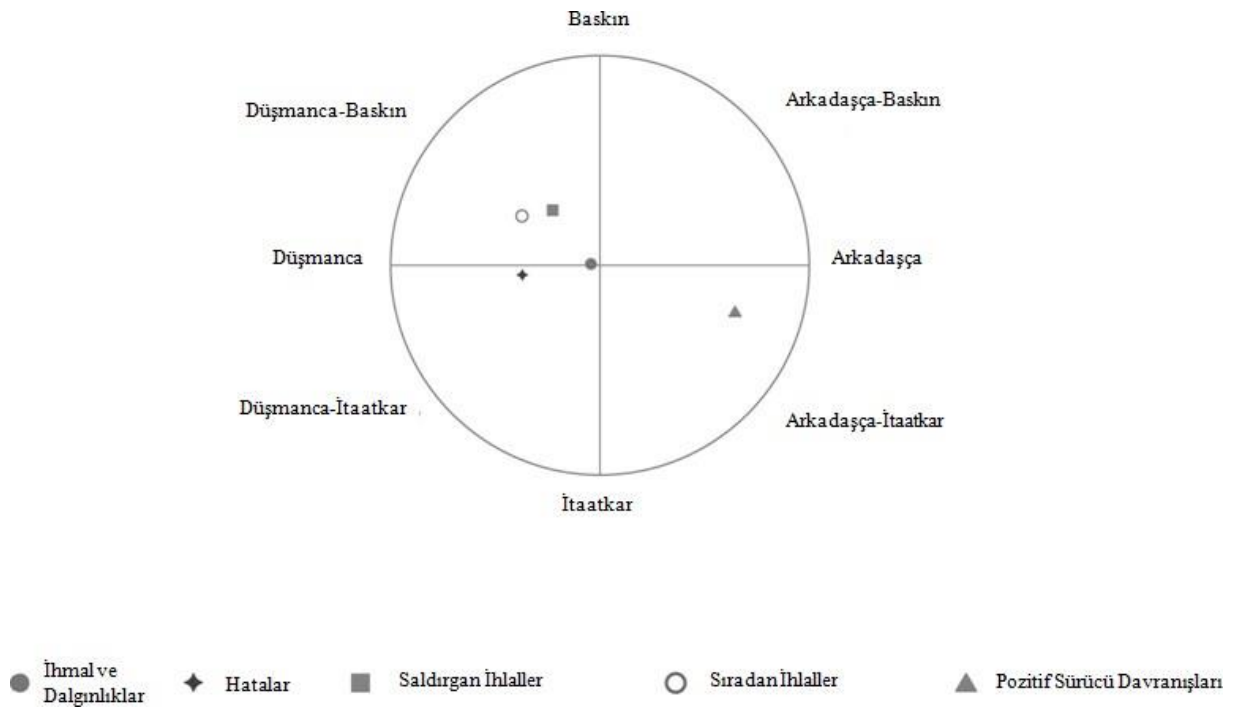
Baskın

Düşmanca-Baskın

Arkadaşça-Baskın

Düşmanca

Arkadaşça

Düşmanca-İtaatkar

Arkadaşça-İtaatkar

İtaatkar

İhmal ve Dalgınlıklar

Hatalar

Saldırgan İhlaller

Sıradan İhlaller

Pozitif Sürücü Davranışları